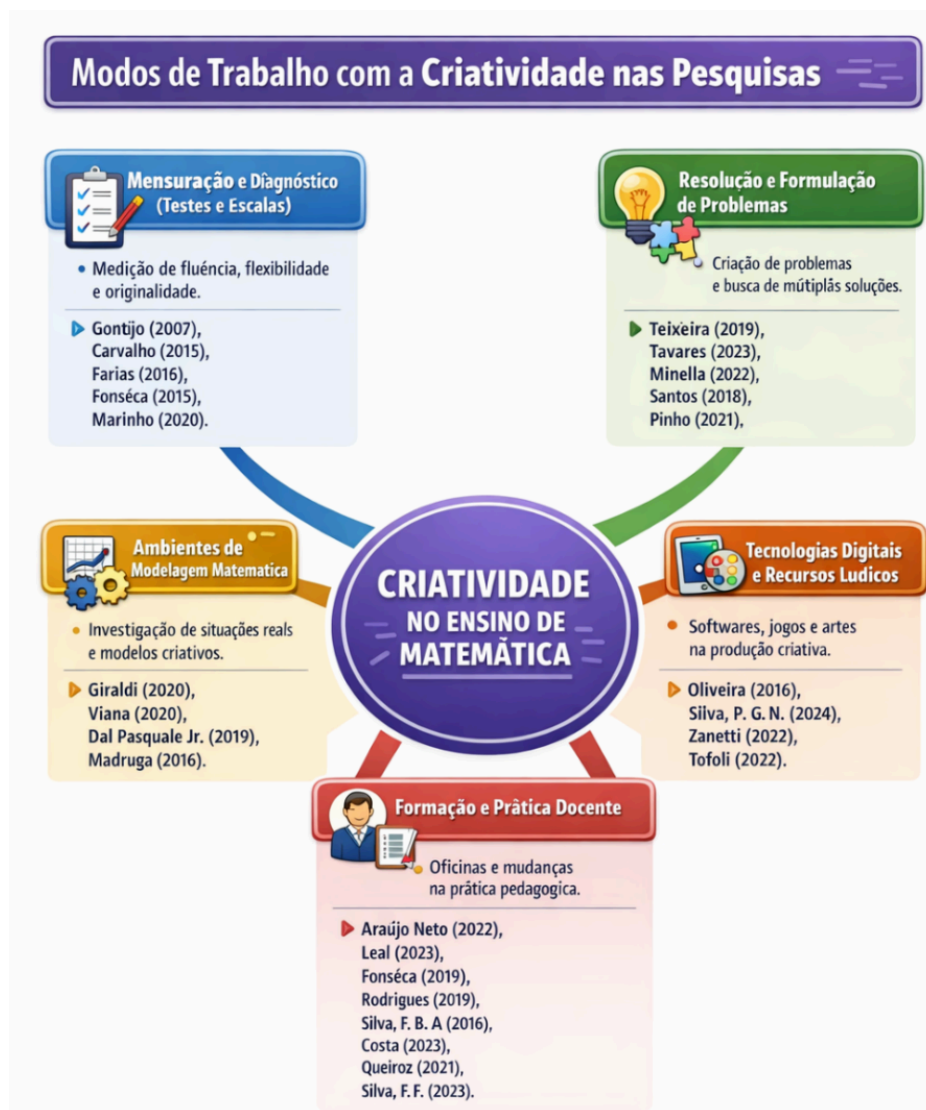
Modos de Trabalho com a Criatividade nas Pesquisas

Mensuração e Diagnóstico (Testes e Escalas)

• Medição de fluência, flexibilidade e originalidade.

Gontijo (2007), Carvalho (2015), Farias (2016), Fonséca (2015), Marinho (2020).

Resolução e Formulação de Problemas

Criação de problemas e busca de mútiplás soluções.

Teixeira (2019), Tavares (2023), Minella (2022), Santos (2018), Pinho (2021),

Ambientes de Modelagem Matematica

• Investigação de situações reals e modelos criativos.

Giraldi (2020), Viana (2020), Dal Pasquale Jr. (2019), Madruga (2016).

CRIATIVIDADE NO ENSINO DE MATEMÃTICA

Tecnologias Digitais e Recursos Ludicos

• Softwares, jogos e artes na produção criativa.

Oliveira (2016), Silva, P. G. N. (2024), Zanetti (2022), Tofoli (2022).

Formação e Prãtica Docente

Oficinas e mudanças na prãtica pedagogica.

Araújo Neto (2022), Leal (2023), Fonséca (2019), Rodrigues (2019), Silva, F. B. A (2016), Costa (2023), Queiroz (2021), Silva, F. F. (2023).